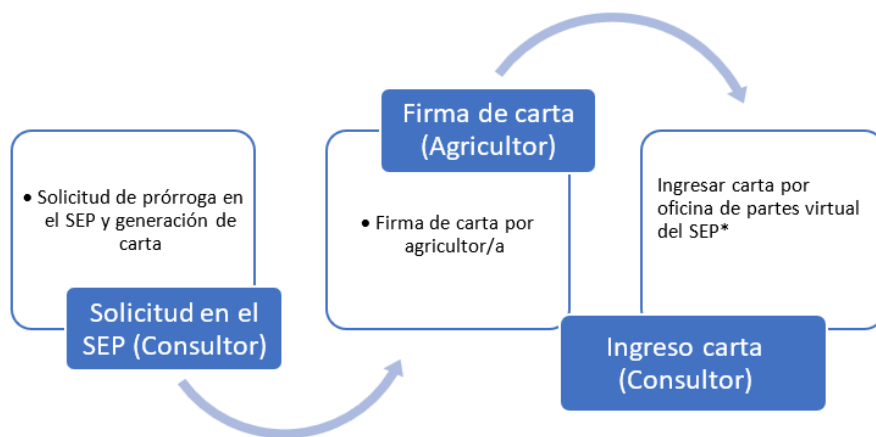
• Solicitud de prórroga en el SEP y generación de carta

Solicitud en el SEP (Consultor)

Firma de carta (Agricultor)

• Firma de carta por agricultor/a

Ingresar carta por oficina de partes virtual del SEP*

Ingreso carta (Consultor)